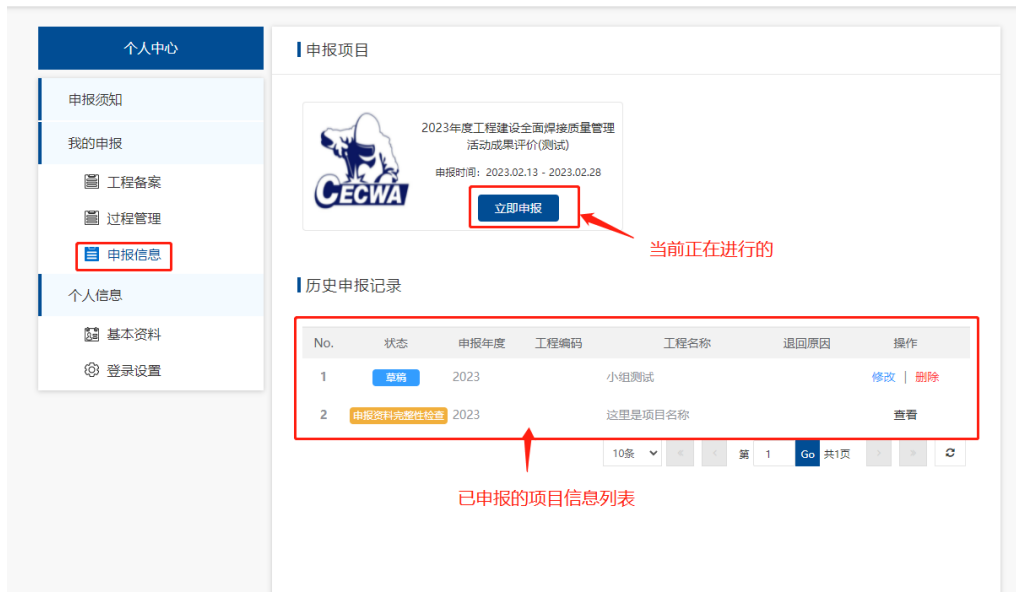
个人中心

申报须知

我的申报

工程备案

过程管理

申报信息

个人信息

基本资料

登录设置

申报项目

CECWA

2023年度工程建设全面焊接质量管理活动成果评价(测试)

申报时间：2023.02.13 - 2023.02.28

立即申报

当前正在进行的

历史申报记录

| No. | 状态 | 申报年度 | 工程编码 | 工程名称 | 退回原因 | 操作 |
|---|---|---|---|---|---|---|
| 1 | 草稿 | 2023 | | 小组测试 | | 修改 \| 删除 |
| 2 | 申报资料完整性检查 | 2023 | | 这里是项目名称 | | 查看 |

10条 « ‹ 第 1 Go 共1页 › »

已申报的项目信息列表